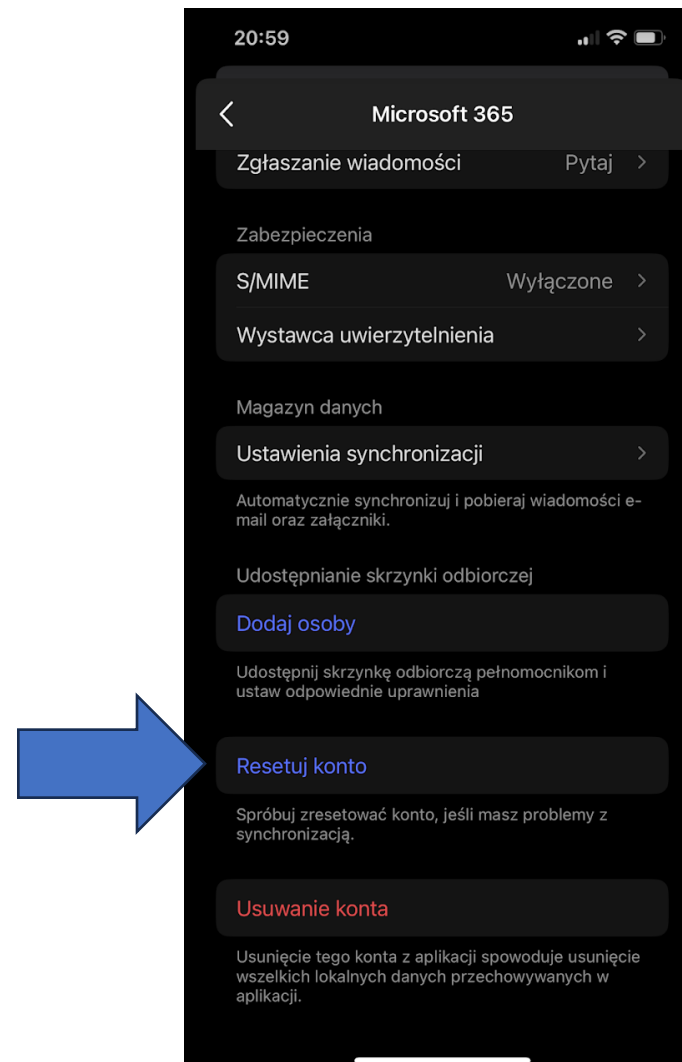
20:59

Microsoft 365

Zgłaszanie wiadomości Pytaj

Zabezpieczenia

S/MIME Wyłączone

Wystawca uwierzytelnienia

Magazyn danych

Ustawienia synchronizacji

Automatycznie synchronizuj i pobieraj wiadomości e-mail oraz załączniki.

Udostępnianie skrzynki odbiorczej

Dodaj osoby

Udostępnij skrzynkę odbiorczą pełnomocnikom i ustaw odpowiednie uprawnienia

Resetuj konto

Spróbuj zresetować konto, jeśli masz problemy z synchronizacją.

Usuwanie konta

Usunięcie tego konta z aplikacji spowoduje usunięcie wszelkich lokalnych danych przechowywanych w aplikacji.